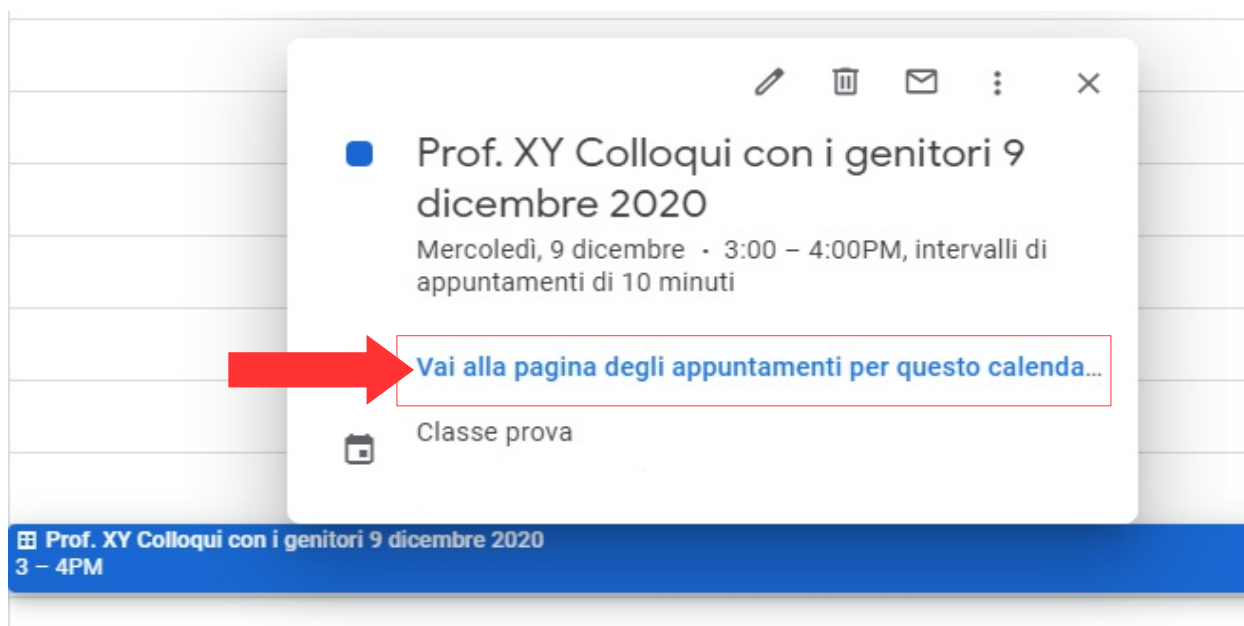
Prof. XY Colloqui con i genitori 9 dicembre 2020

Mercoledì, 9 dicembre · 3:00 – 4:00PM, intervalli di appuntamenti di 10 minuti

Vai alla pagina degli appuntamenti per questo calenda...

Classe prova

⊞ Prof. XY Colloqui con i genitori 9 dicembre 2020
3 – 4PM